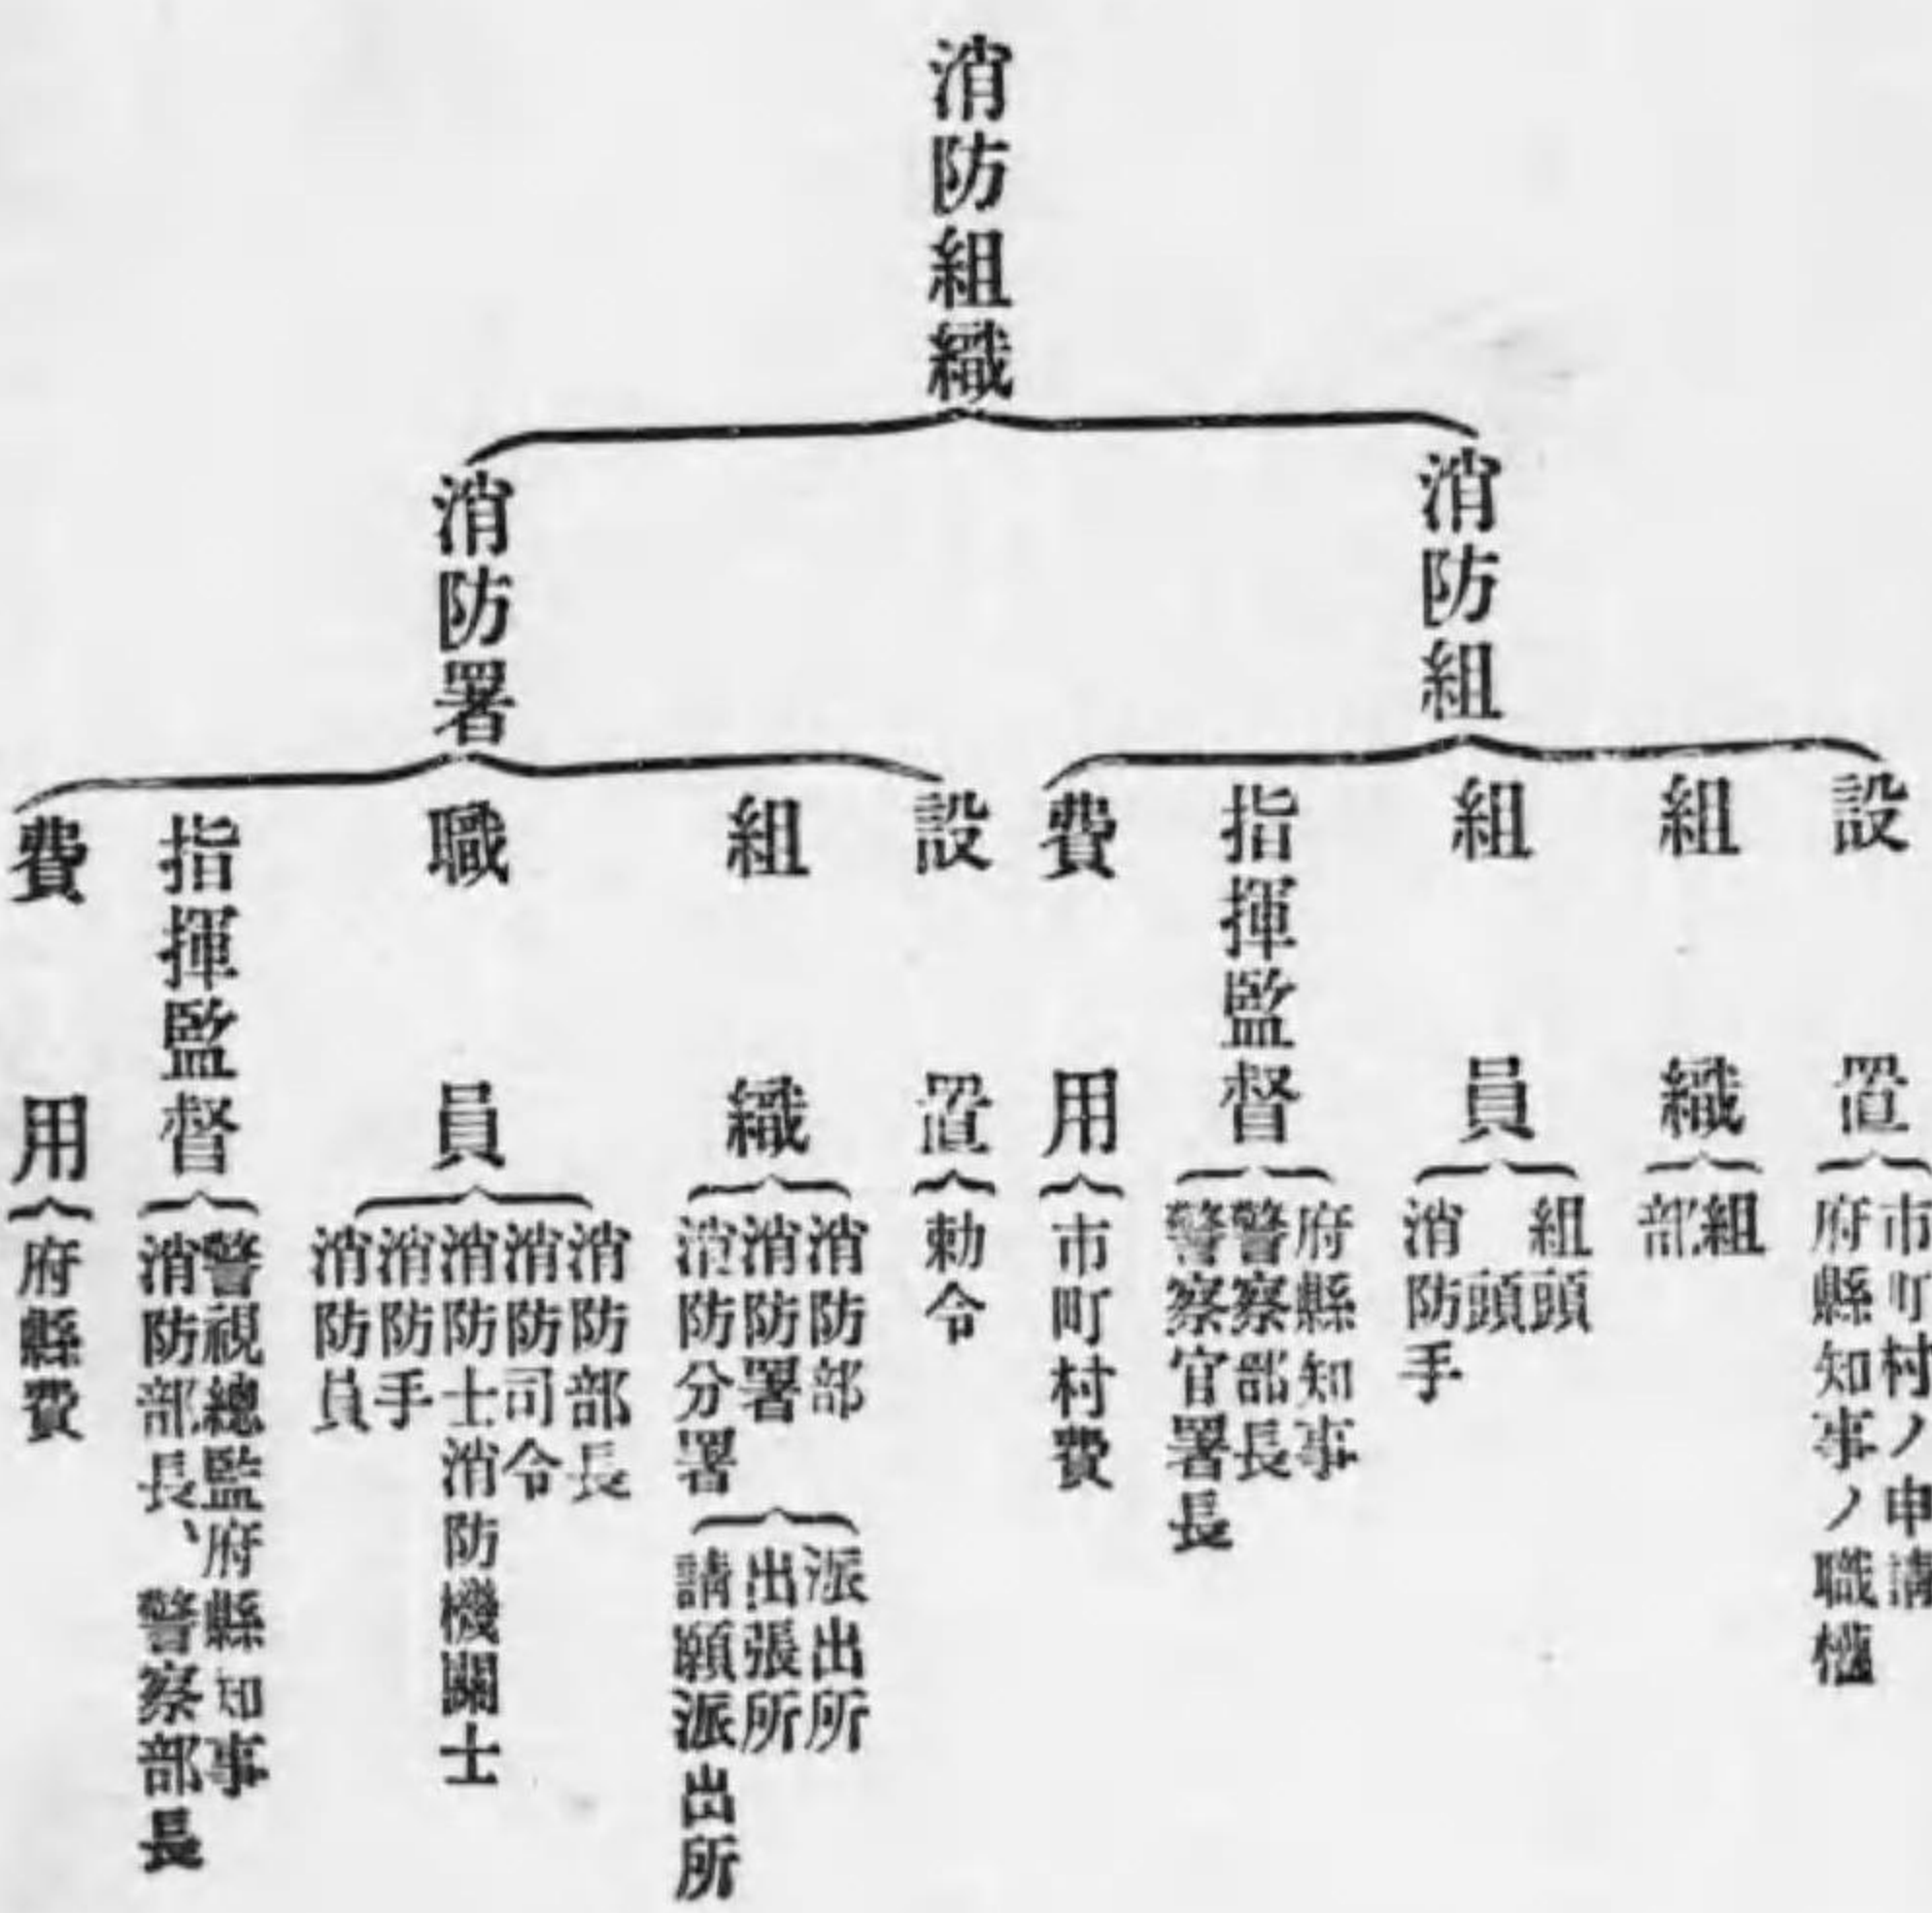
消防組織

消防組

設置
市町村ノ申請
府縣知事ノ職權

組織
組
部

組員
組頭
消防手

指揮監督
府縣知事
警察部長
警察官署長

費用
市町村費

消防署

設置
勅令

組織
消防部
消防署
消防分署
派出所
出張所
請願派出所

職員
消防部長
消防司令
消防士
消防機關士
消防手
消防員

指揮監督
警視總監府縣知事
消防部長、警察部長

費用
府縣費